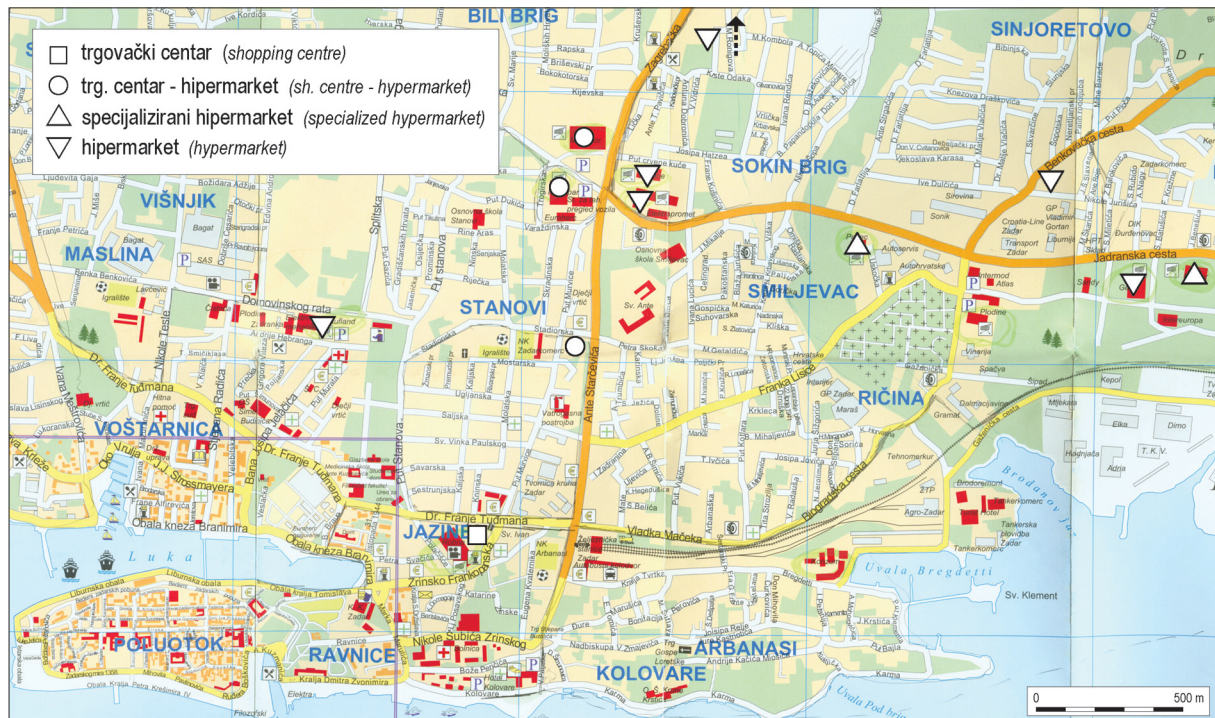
trgovački centar (shopping centre)
trg. centar - hipermarket (sh. centre - hypermarket)
specijalizirani hipermarket (specialized hypermarket)
hipermarket (hypermarket)

BILI BRIG
SINJORETOVO
VIŠNJIK
MASLINA
SOKIN BRIG
STANOVI
SMILJEVAC
RIČINA
VOŠTARNICA
JAZINE
POLUOTOK
RAVNICE
ARBANASI
KOLOVARE

Dr. Franje Tuđmana
Ante Starčevića
Franka Lisice
Benkovačka cesta
Jadranska cesta
Vladka Mačeka
Biogradska cesta
Zrinsko Frankopanska
Nikole Šubića Zrinskog
Obala kneza Branimira
Liburnska obala
Domovinskog rata
Put Stanova
Put Murvice
Zadarska
Luka
Uvala Bregdetti
Brodanov jaz
Sv. Klement
Sv. Ante
Sonik
Šipad
Kepol
Elka
Dimo
Tankerkomerc
Agro-Zadar
Maraš
Gramat
Intermod
Atlas
Vinarija
Croatia-Line Zadar
GP Vladimir Gortan
Transport Zadar
Autoservis

0 500 m